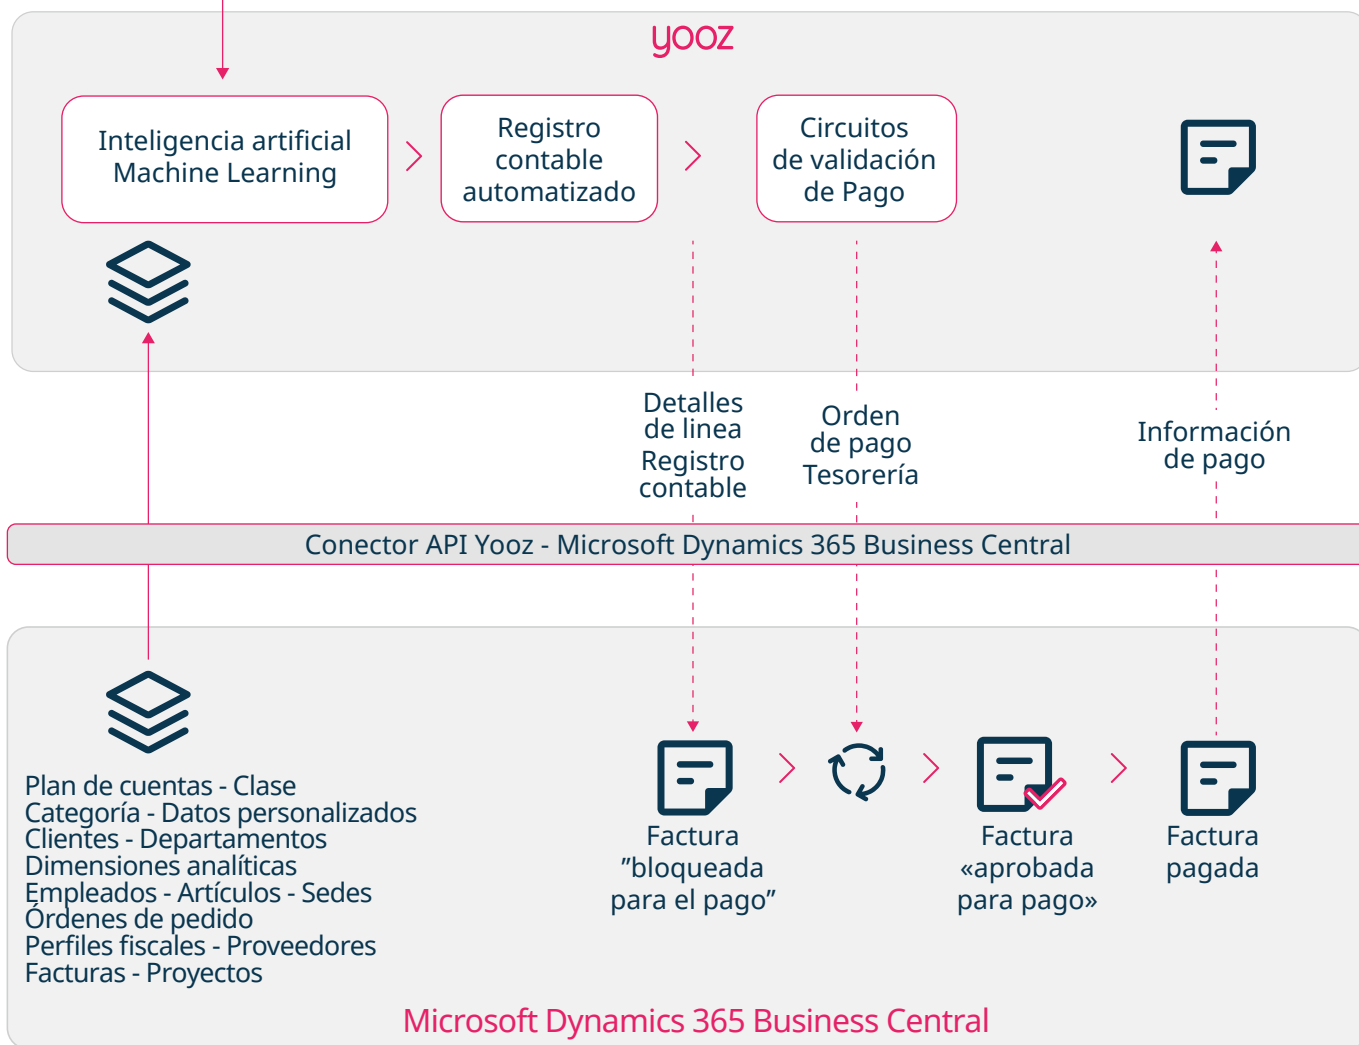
yooz

Inteligencia artificial Machine Learning

Registro contable automatizado

Circuitos de validación de Pago

Detalles de linea Registro contable

Orden de pago Tesorería

Información de pago

Conector API Yooz - Microsoft Dynamics 365 Business Central

Plan de cuentas - Clase
Categoría - Datos personalizados
Clientes - Departamentos
Dimensiones analíticas
Empleados - Artículos - Sedes
Órdenes de pedido
Perfiles fiscales - Proveedores
Facturas - Proyectos

Factura ”bloqueada para el pago”

Factura «aprobada para pago»

Factura pagada

Microsoft Dynamics 365 Business Central